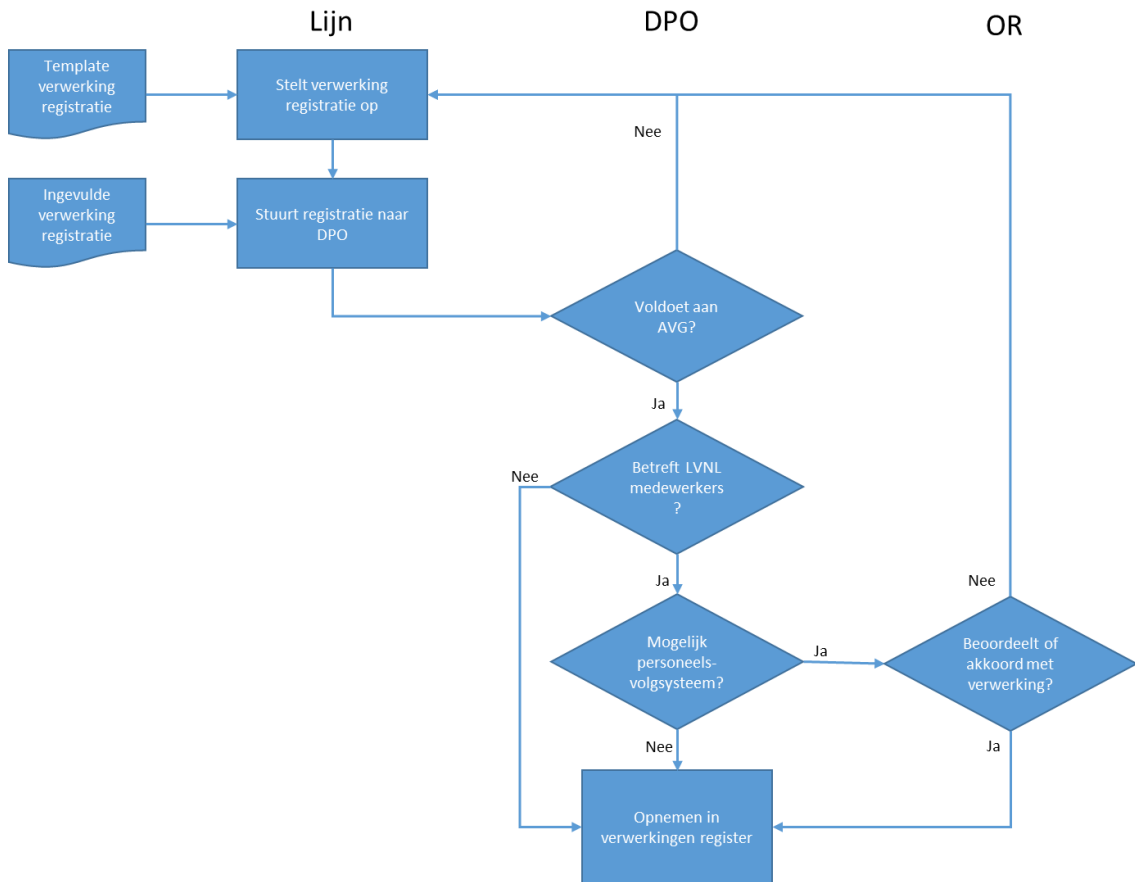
Lijn

DPO

OR

Template verwerking registratie

Stelt verwerking registratie op

Nee

Ingevulde verwerking registratie

Stuurt registratie naar DPO

Voldoet aan AVG?

Ja

Nee

Betreft LVNL medewerkers ?

Ja

Nee

Mogelijk personeels-volgsysteem?

Ja

Beoordeelt of akkoord met verwerking?

Nee

Ja

Opnemen in verwerkingen register